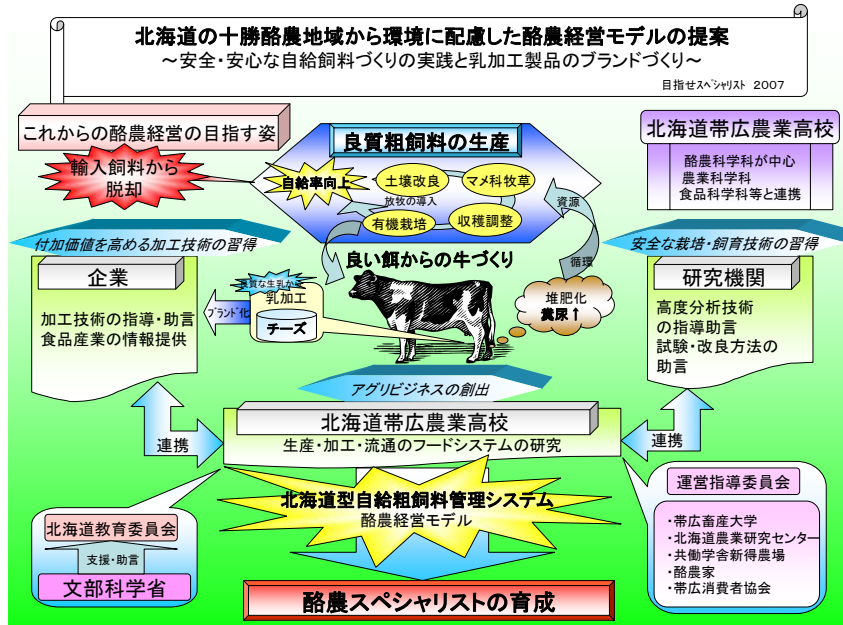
北海道の十勝酪農地域から環境に配慮した酪農経営モデルの提案
〜安全・安心な自給飼料づくりの実践と乳加工製品のブランドづくり〜

目指せスペシャリスト 2007

これからの酪農経営の目指す姿

輸入飼料から脱却

良質粗飼料の生産

自給率向上

土壌改良

マメ科牧草

放牧の導入

有機栽培

収穫調整

資源

循環

北海道帯広農業高校

酪農科学科が中心
農業科学科
食品科学科等と連携

付加価値を高める加工技術の習得

安全な栽培・飼育技術の習得

企業

加工技術の指導・助言
食品産業の情報提供

良い餌からの牛づくり

良質な生乳から

乳加工

チーズ

ブランド化

堆肥化
糞尿↑

研究機関

高度分析技術
の指導助言
試験・改良方法の
助言

アグリビジネスの創出

北海道帯広農業高校

生産・加工・流通のフードシステムの研究

連携

連携

北海道型自給粗飼料管理システム
酪農経営モデル

北海道教育委員会

支援・助言

文部科学省

運営指導委員会

・帯広畜産大学
・北海道農業研究センター
・共働学舎新得農場
・酪農家
・帯広消費者協会

酪農スペシャリストの育成